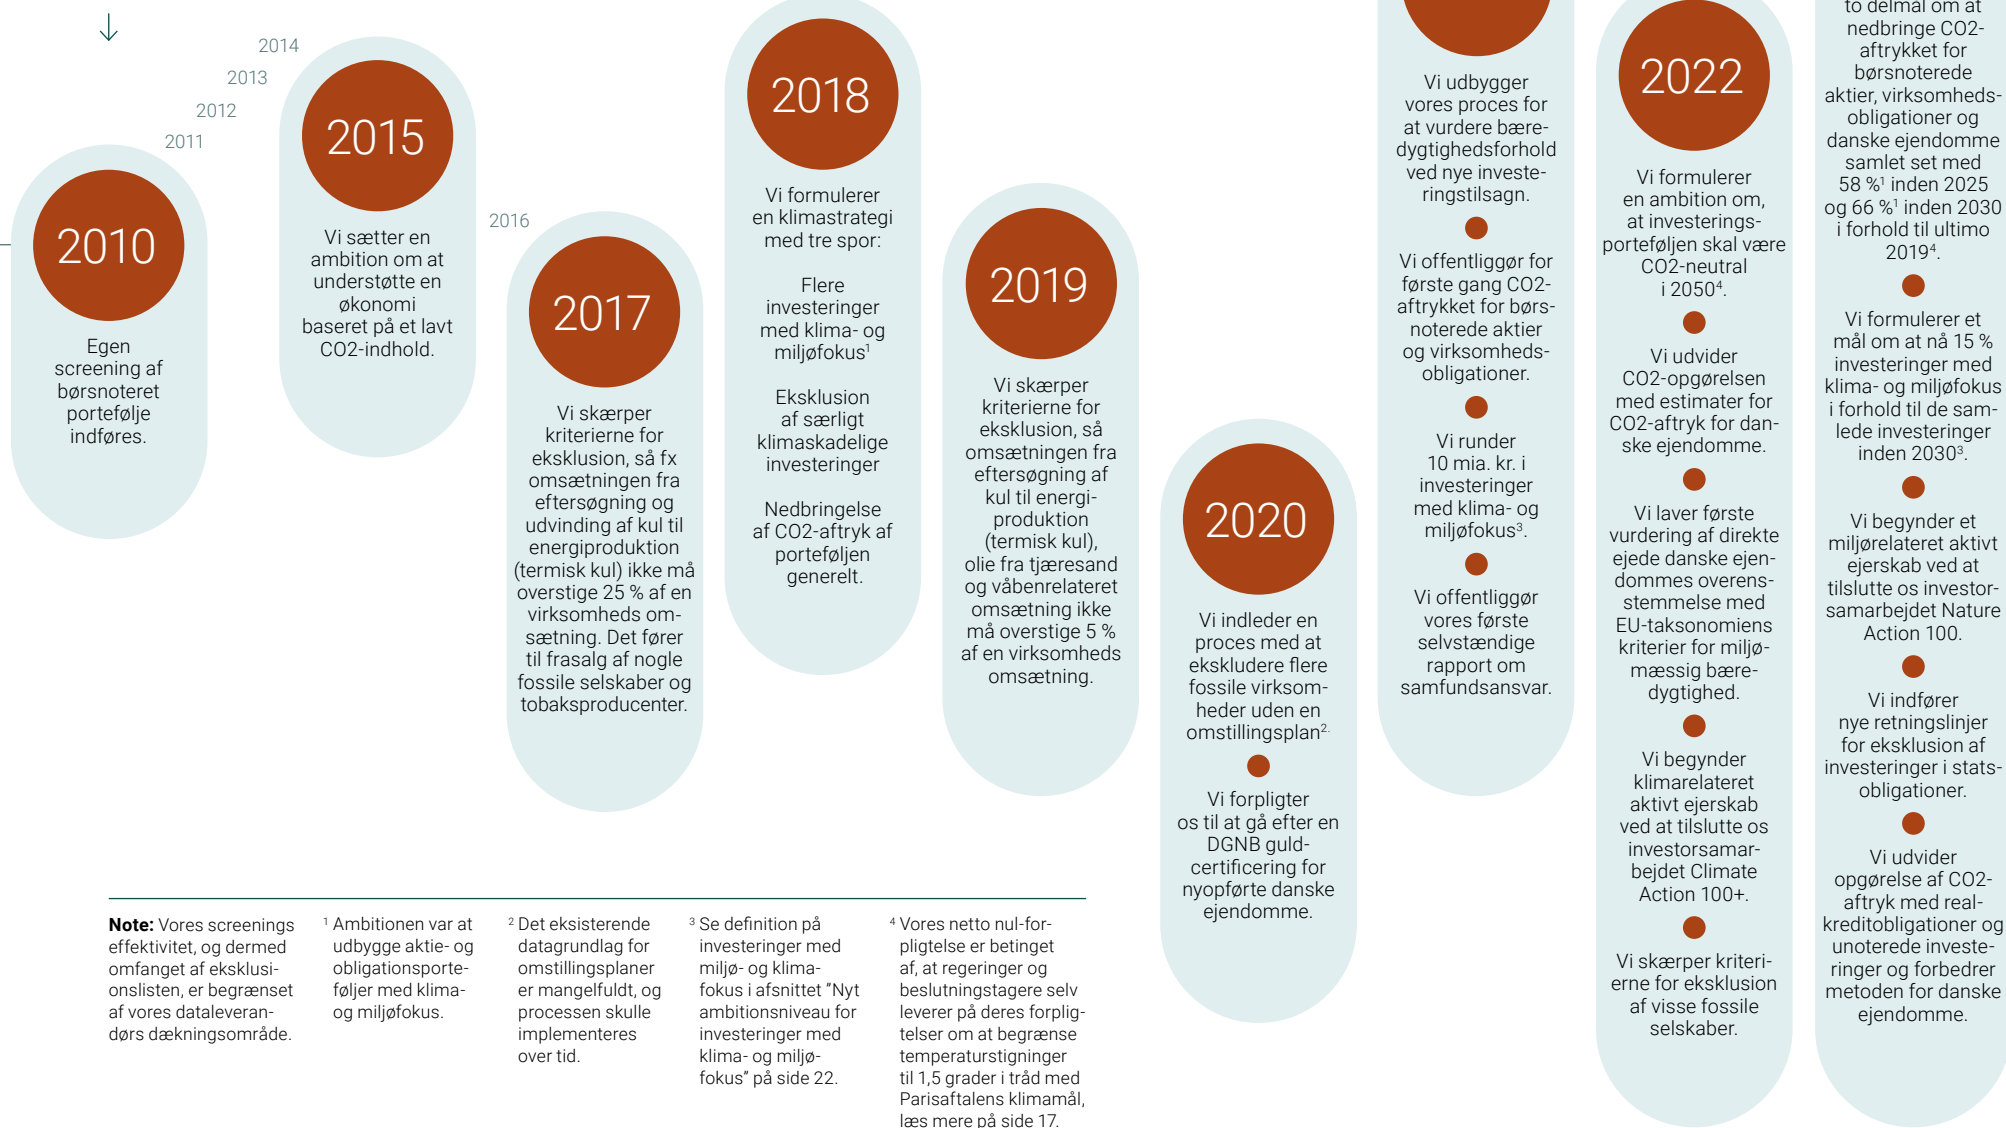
2014
2013
2012
2011

2010
Egen screening af børsnoteret portefølje indføres.

2015
Vi sætter en ambition om at understøtte en økonomi baseret på et lavt CO2-indhold.

2016

2017
Vi skærper kriterierne for eksklusion, så fx omsætningen fra efter­søgning og udvinding af kul til energiproduktion (termisk kul) ikke må overstige 25 % af en virksomheds omsætning. Det fører til frasalg af nogle fossile selskaber og tobaksproducenter.

2018
Vi formulerer en klimastrategi med tre spor:

Flere investeringer med klima- og miljøfokus$^1$

Eksklusion af særligt klimaskadelige investeringer

Nedbringelse af CO2-aftryk af porteføljen generelt.

2019
Vi skærper kriterierne for eksklusion, så omsætningen fra eftersøgning af kul til energiproduktion (termisk kul), olie fra tjæresand og våbenrelateret omsætning ikke må overstige 5 % af en virksomheds omsætning.

2020
Vi indleder en proces med at ekskludere flere fossile virksomheder uden en omstillingsplan$^2$.

Vi forpligter os til at gå efter en DGNB guld-certificering for nyopførte danske ejendomme.

Vi udbygger vores proces for at vurdere bæredygtighedsforhold ved nye investeringstilsagn.

Vi offentliggør for første gang CO2-aftrykket for børsnoterede aktier og virksomhedsobligationer.

Vi runder 10 mia. kr. i investeringer med klima- og miljøfokus$^3$.

Vi offentliggør vores første selvstændige rapport om samfundsansvar.

2022
Vi formulerer en ambition om, at investeringsporteføljen skal være CO2-neutral i 2050$^4$.

Vi udvider CO2-opgørelsen med estimater for CO2-aftryk for danske ejendomme.

Vi laver første vurdering af direkte ejede danske ejendommes overensstemmelse med EU-taksonomiens kriterier for miljømæssig bæredygtighed.

Vi begynder klimarelateret aktivt ejerskab ved at tilslutte os investorsamarbejdet Climate Action 100+.

Vi skærper kriterierne for eksklusion af visse fossile selskaber.

to delmål om at nedbringe CO2-aftrykket for børsnoterede aktier, virksomhedsobligationer og danske ejendomme samlet set med 58 %$^1$ inden 2025 og 66 %$^1$ inden 2030 i forhold til ultimo 2019$^4$.

Vi formulerer et mål om at nå 15 % investeringer med klima- og miljøfokus i forhold til de samlede investeringer inden 2030$^3$.

Vi begynder et miljørelateret aktivt ejerskab ved at tilslutte os investorsamarbejdet Nature Action 100.

Vi indfører nye retningslinjer for eksklusion af investeringer i statsobligationer.

Vi udvider opgørelse af CO2-aftryk med realkreditobligationer og unoterede investeringer og forbedrer metoden for danske ejendomme.

Note: Vores screenings effektivitet, og dermed omfanget af eksklusionslisten, er begrænset af vores dataleverandørs dækningsområde.

$^1$ Ambitionen var at udbygge aktie- og obligationsporteføljer med klima- og miljøfokus.

$^2$ Det eksisterende datagrundlag for omstillingsplaner er mangelfuldt, og processen skulle implementeres over tid.

$^3$ Se definition på investeringer med miljø- og klimafokus i afsnittet "Nyt ambitionsniveau for investeringer med klima- og miljøfokus" på side 22.

$^4$ Vores netto nul-forpligtelse er betinget af, at regeringer og beslutningstagere selv leverer på deres forpligtelser om at begrænse temperaturstigninger til 1,5 grader i tråd med Parisaftalens klimamål, læs mere på side 17.